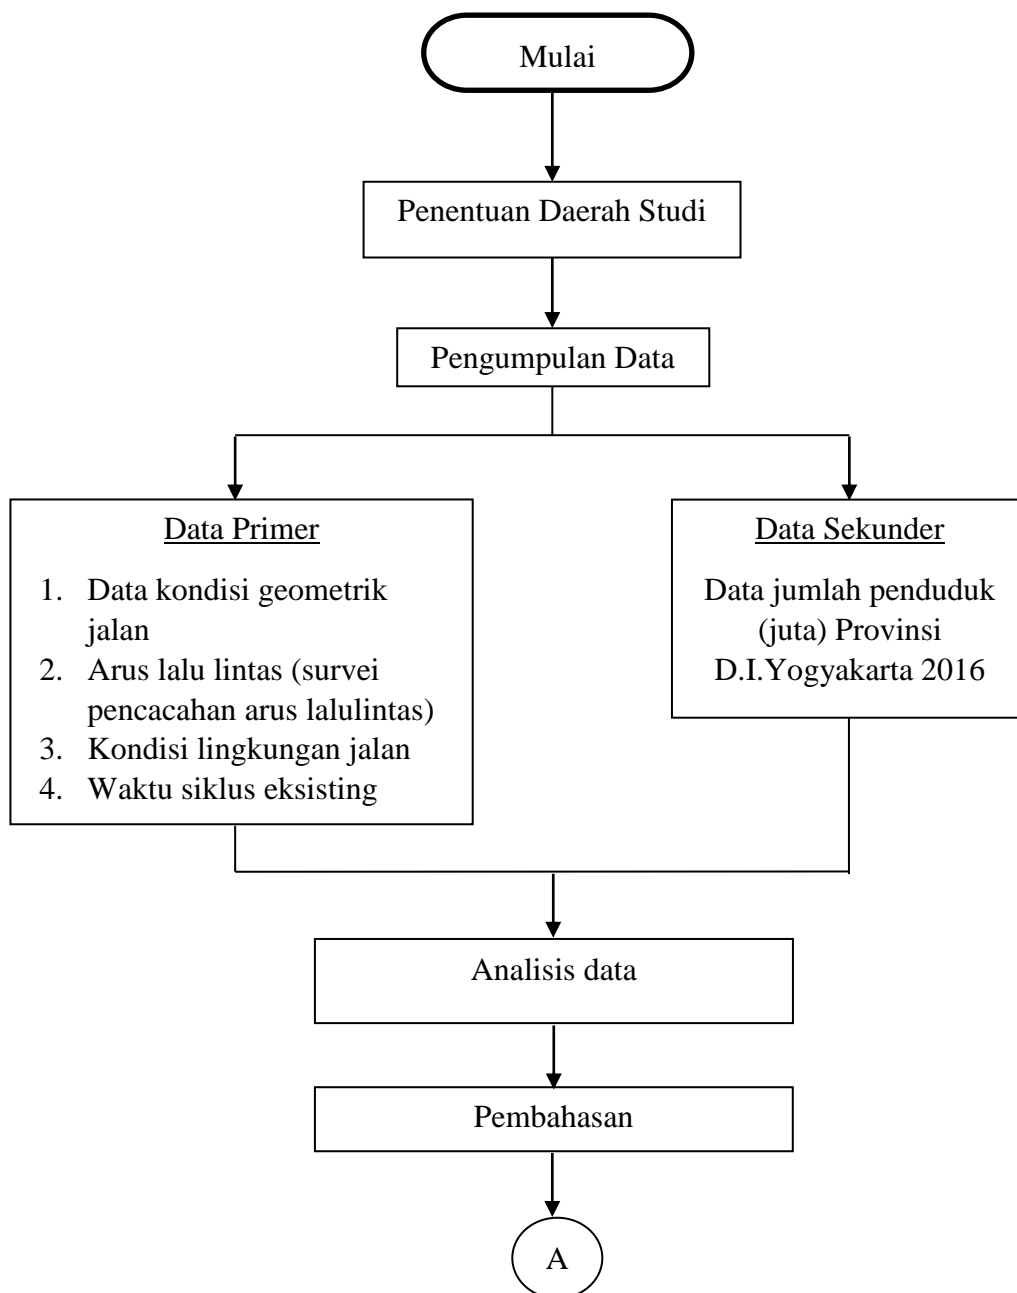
Mulai

Penentuan Daerah Studi

Pengumpulan Data

Data Primer

1. Data kondisi geometrik jalan
2. Arus lalu lintas (survei pencacahan arus lalulintas)
3. Kondisi lingkungan jalan
4. Waktu siklus eksisting

Data Sekunder

Data jumlah penduduk (juta) Provinsi D.I.Yogyakarta 2016

Analisis data

Pembahasan

A